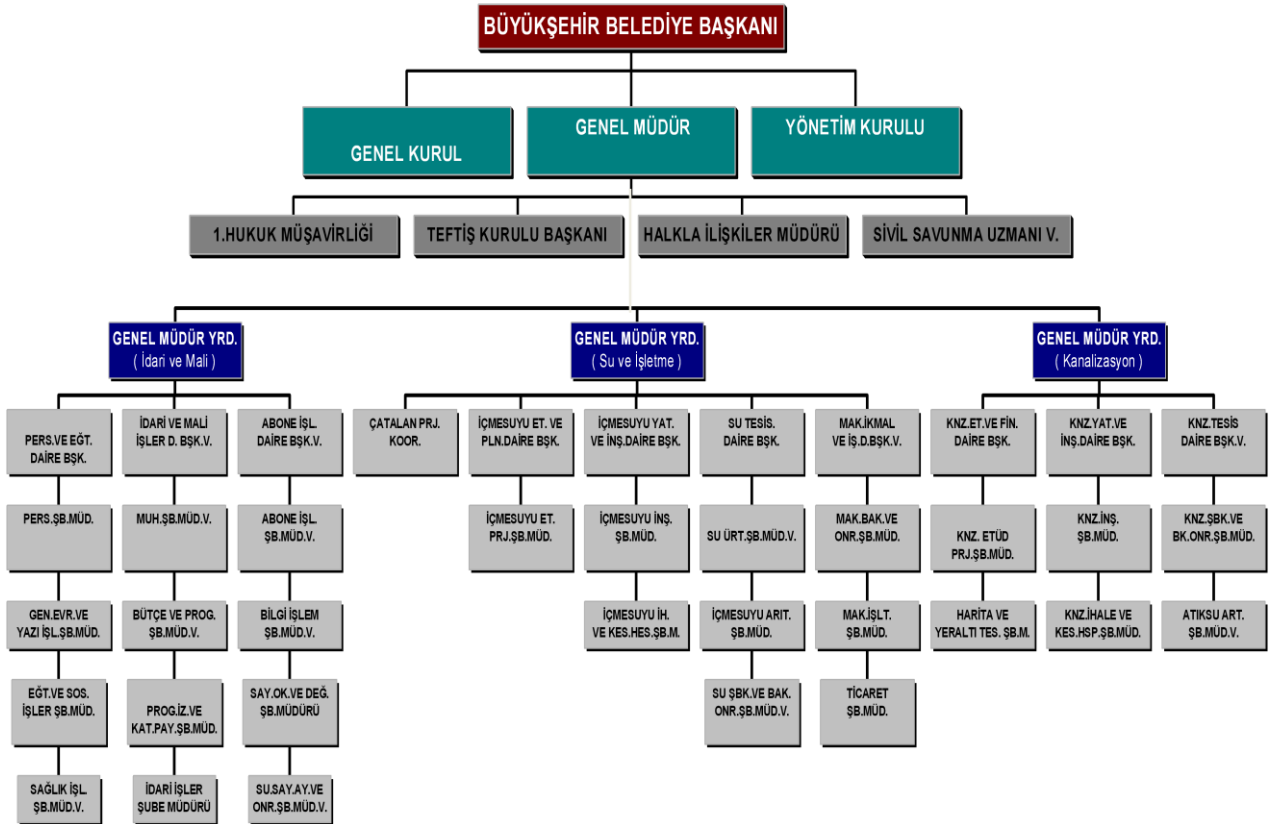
BÜYÜKŞEHİR BELEDİYE BAŞKANI

GENEL KURUL

GENEL MÜDÜR

YÖNETİM KURULU

1.HUKUK MÜŞAVİRLİĞİ

TEFTİŞ KURULU BAŞKANI

HALKLA İLİŞKİLER MÜDÜRÜ

SİVİL SAVUNMA UZMANI V.

GENEL MÜDÜR YRD.
( İdari ve Mali )

GENEL MÜDÜR YRD.
( Su ve İşletme )

GENEL MÜDÜR YRD.
( Kanalizasyon )

PERS.VE EĞT. DAİRE BŞK.

PERS.ŞB.MÜD.

GEN.EVR.VE YAZI İŞL.ŞB.MÜD.

EĞT.VE SOS. İŞLER ŞB.MÜD.

SAĞLIK İŞL. ŞB.MÜD.V.

İDARİ VE MALİ İŞLER D. BŞK.V.

MUH.ŞB.MÜD.V.

BÜTÇE VE PROG. ŞB.MÜD.V.

PROG.İZ.VE KAT.PAY.ŞB.MÜD.

İDARİ İŞLER ŞUBE MÜDÜRÜ

ABONE İŞL. DAİRE BŞK.V.

ABONE İŞL. ŞB.MÜD.V.

BİLGİ İŞLEM ŞB.MÜD.V.

SAY.OK.VE DEĞ. ŞB.MÜDÜRÜ

SU.SAY.AY.VE ONR.ŞB.MÜD.V.

ÇATALAN PRJ. KOOR.

İÇMESUYU ET. VE PLN.DAİRE BŞK.

İÇMESUYU ET. PRJ.ŞB.MÜD.

İÇMESUYU YAT. VE İNŞ.DAİRE BŞK.

İÇMESUYU İNŞ. ŞB.MÜD.

İÇMESUYU İH. VE KES.HES.ŞB.M.

SU TESİS. DAİRE BŞK.

SU ÜRT.ŞB.MÜD.V.

İÇMESUYU ARIT. ŞB.MÜD.

SU ŞBK.VE BAK. ONR.ŞB.MÜD.V.

MAK.İKMAL VE İŞ.D.BŞK.V.

MAK.BAK.VE ONR.ŞB.MÜD.

MAK.İŞLT. ŞB.MÜD.

TİCARET ŞB.MÜD.

KNZ.ET.VE FİN. DAİRE BŞK.

KNZ. ETÜD PRJ.ŞB.MÜD.

HARİTA VE YERALTI TES. ŞB.M.

KNZ.YAT.VE İNŞ.DAİRE BŞK.

KNZ.İNŞ. ŞB.MÜD.

KNZ.İHALE VE KES.HSP.ŞB.MÜD.

KNZ.TESİS DAİRE BŞK.V.

KNZ.ŞBK.VE BK.ONR.ŞB.MÜD.

ATIKSU ART. ŞB.MÜD.V.